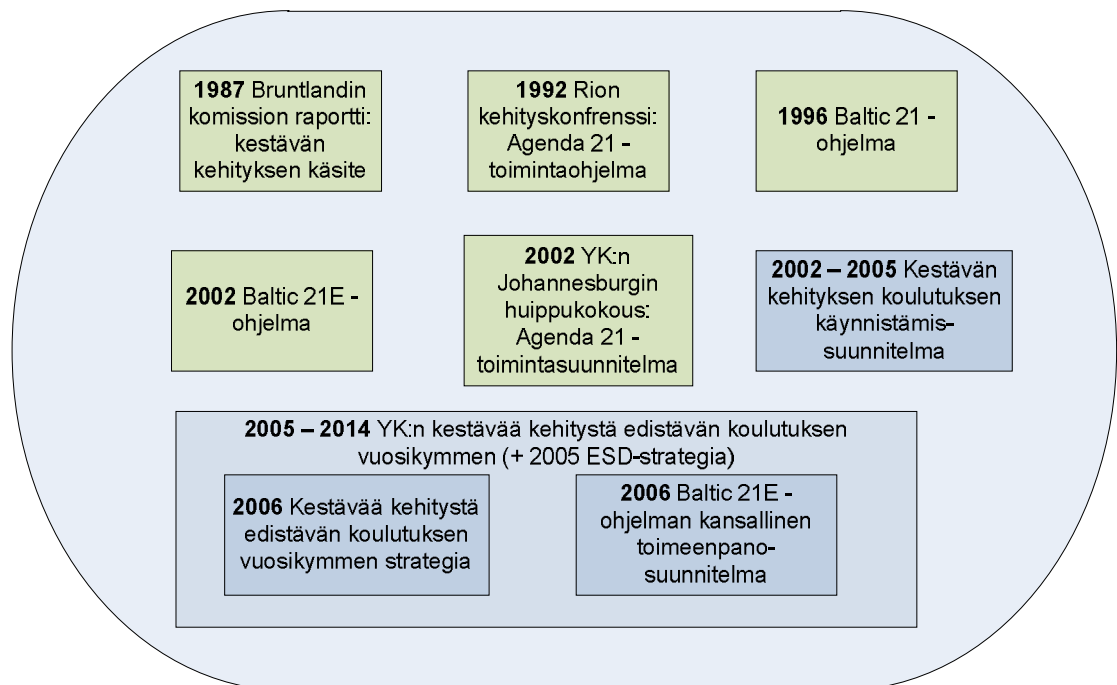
**1987** Bruntlandin komission raportti: kestävän kehityksen käsite

**1992** Rion kehityskonfrenssi: Agenda 21 -toimintaohjelma

**1996** Baltic 21 -ohjelma

**2002** Baltic 21E -ohjelma

**2002** YK:n Johannesburgin huippukokous: Agenda 21 -toimintasuunnitelma

**2002 – 2005** Kestävän kehityksen koulutuksen käynnistämissuunnitelma

**2005 – 2014** YK:n kestävää kehitystä edistävän koulutuksen vuosikymmen (+ 2005 ESD-strategia)

**2006** Kestävää kehitystä edistävän koulutuksen vuosikymmen strategia

**2006** Baltic 21E -ohjelman kansallinen toimeenpanosuunnitelma